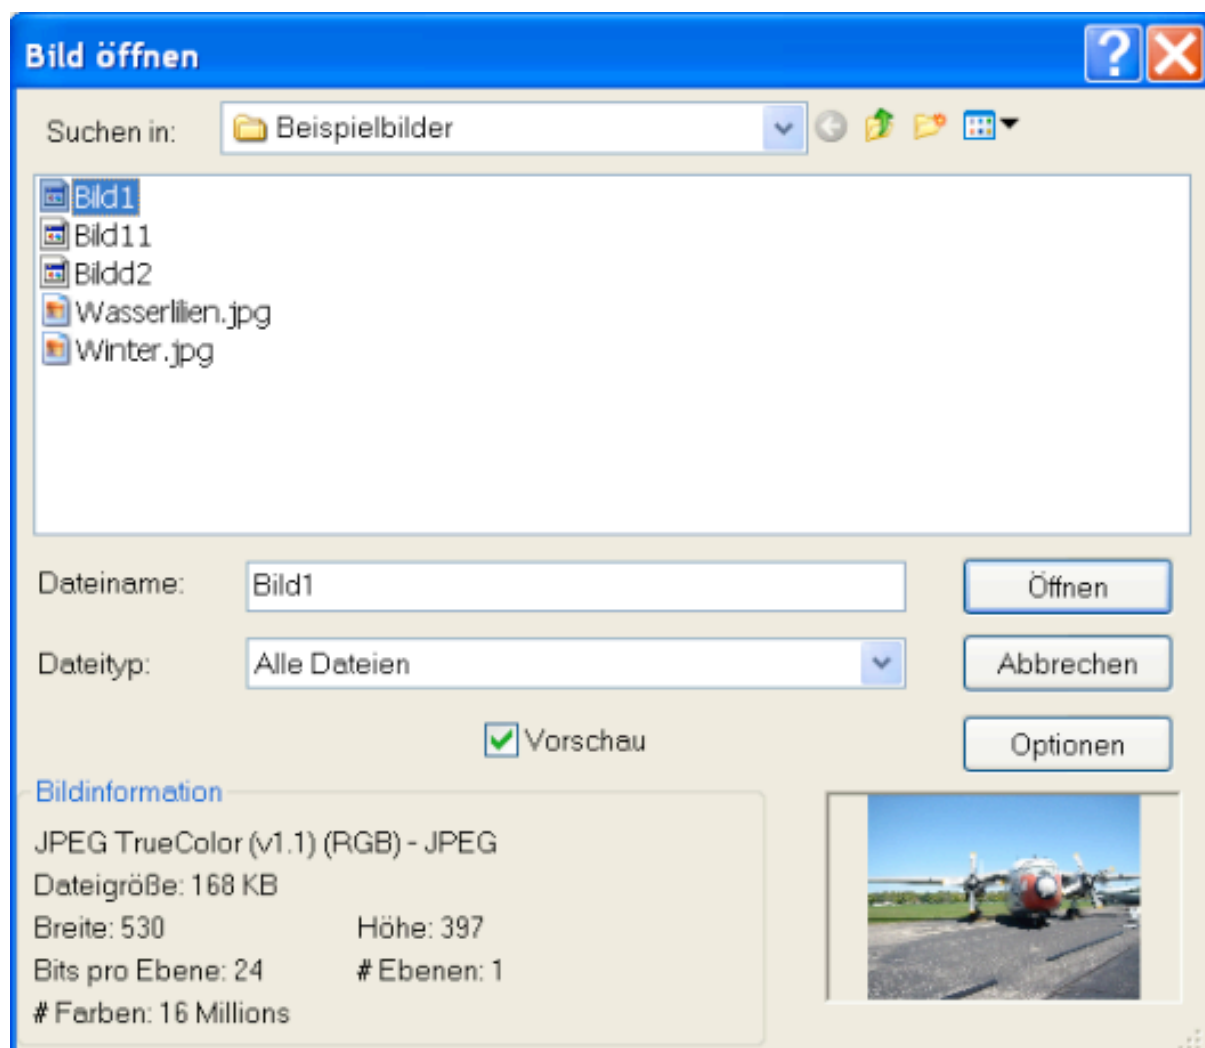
Bild öffnen

?

Suchen in: Beispielbilder

Bild1
Bild11
Bildd2
Wasserlilien.jpg
Winter.jpg

Dateiname: Bild1

Öffnen

Dateityp: Alle Dateien

Abbrechen

Vorschau

Optionen

Bildinformation

JPEG TrueColor (v1.1) (RGB) - JPEG
Dateigröße: 168 KB
Breite: 530 Höhe: 397
Bits pro Ebene: 24 # Ebenen: 1
# Farben: 16 Millions